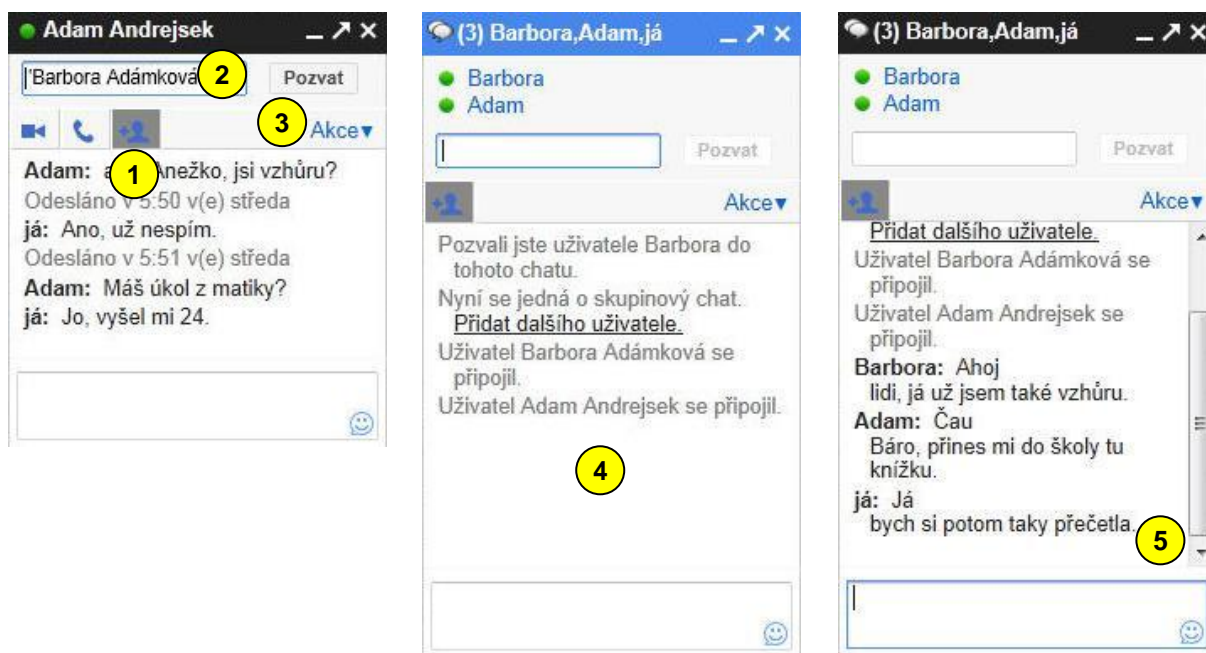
Adam Andrejsek _ ↗ ×

'Barbora Adámková 2 Pozvat

3 Akce▾

Adam: a 1 Anežko, jsi vzhůru?
Odesláno v 5:50 v(e) středa
já: Ano, už nespím.
Odesláno v 5:51 v(e) středa
Adam: Máš úkol z matiky?
já: Jo, vyšel mi 24.

(3) Barbora,Adam,já _ ↗ ×

Barbora
Adam

Pozvat

Akce▾

Pozvali jste uživatele Barbora do tohoto chatu.
Nyní se jedná o skupinový chat. Přidat dalšího uživatele.
Uživatel Barbora Adámková se připojil.
Uživatel Adam Andrejsek se připojil.

4

(3) Barbora,Adam,já _ ↗ ×

Barbora
Adam

Pozvat

Akce▾

Přidat dalšího uživatele.
Uživatel Barbora Adámková se připojil.
Uživatel Adam Andrejsek se připojil.
Barbora: Ahoj lidi, já už jsem také vzhůru.
Adam: Čau Báro, přines mi do školy tu knížku.
já: Já bych si potom taky přečetla.

5